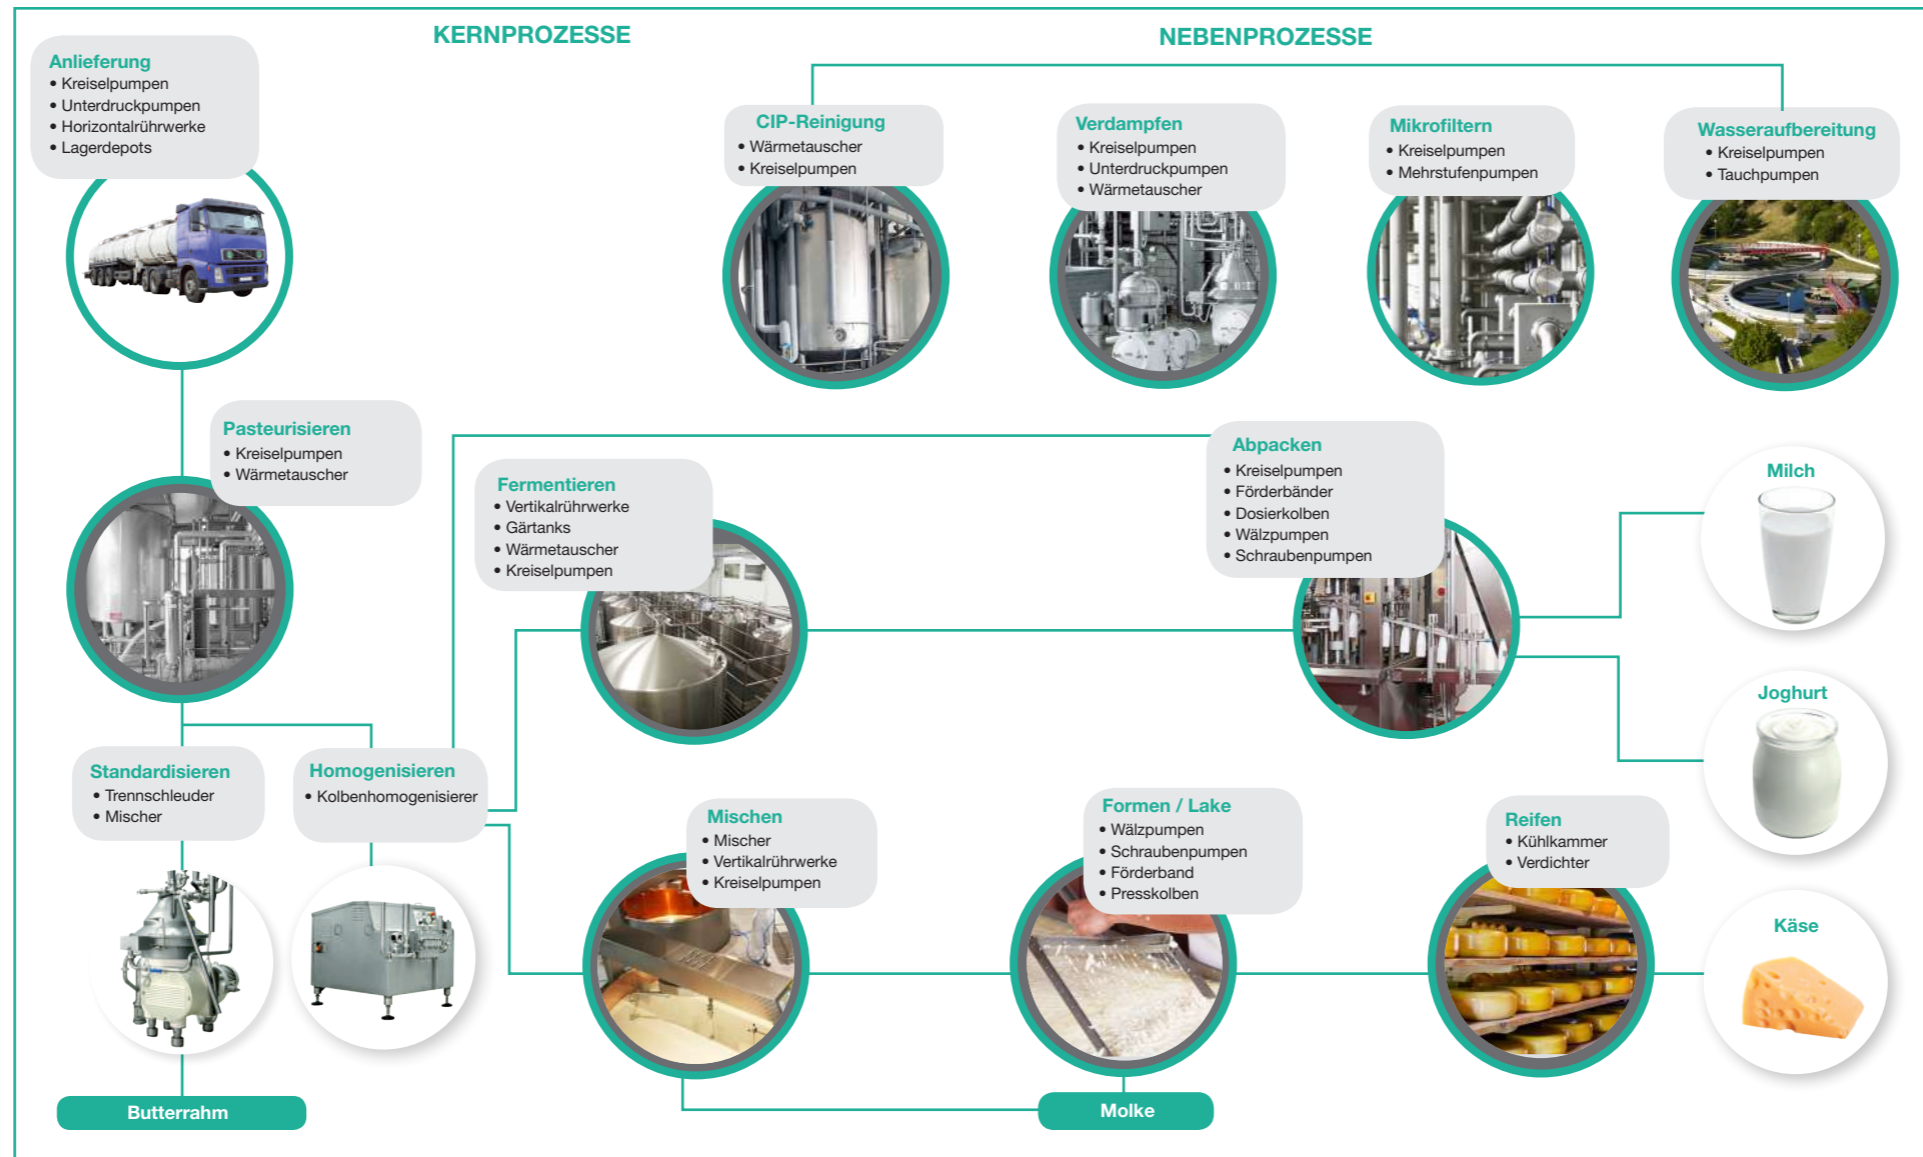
KERNPROZESSE

NEBENPROZESSE

Anlieferung
• Kreiselpumpen
• Unterdruckpumpen
• Horizontalrührwerke
• Lagerdepots

CIP-Reinigung
• Wärmetauscher
• Kreiselpumpen

Verdampfen
• Kreiselpumpen
• Unterdruckpumpen
• Wärmetauscher

Mikrofiltern
• Kreiselpumpen
• Mehrstufenpumpen

Wasseraufbereitung
• Kreiselpumpen
• Tauchpumpen

Pasteurisieren
• Kreiselpumpen
• Wärmetauscher

Fermentieren
• Vertikalrührwerke
• Gärtanks
• Wärmetauscher
• Kreiselpumpen

Abpacken
• Kreiselpumpen
• Förderbänder
• Dosierkolben
• Wälzpumpen
• Schraubenpumpen

Milch

Joghurt

Käse

Standardisieren
• Trennschleuder
• Mischer

Homogenisieren
• Kolbenhomogenisierer

Mischen
• Mischer
• Vertikalrührwerke
• Kreiselpumpen

Formen / Lake
• Wälzpumpen
• Schraubenpumpen
• Förderband
• Presskolben

Reifen
• Kühlkammer
• Verdichter

Butterrahm

Molke